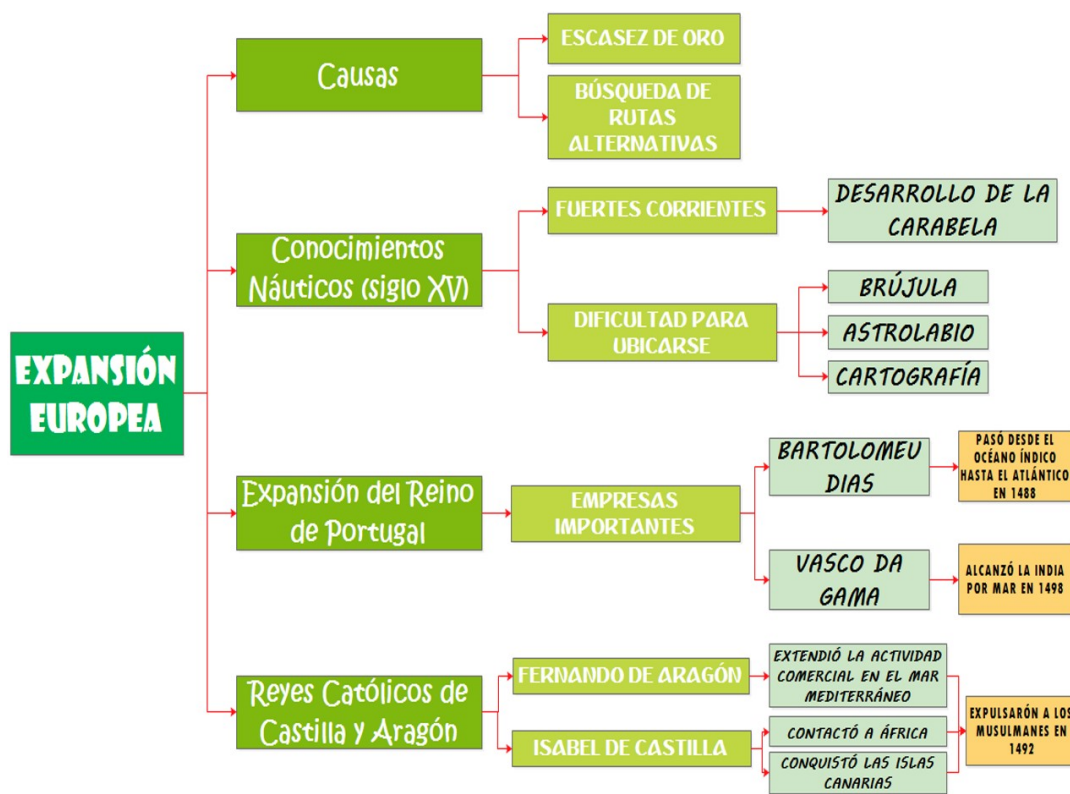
EXPANSIÓN EUROPEA

Causas

ESCASEZ DE ORO

BÚSQUEDA DE RUTAS ALTERNATIVAS

Conocimientos Náuticos (siglo XV)

FUERTES CORRIENTES

DESARROLLO DE LA CARABELA

DIFICULTAD PARA UBICARSE

BRÚJULA

ASTROLABIO

CARTOGRAFÍA

Expansión del Reino de Portugal

EMPRESAS IMPORTANTES

BARTOLOMEU DIAS

PASÓ DESDE EL OCÉANO ÍNDICO HASTA EL ATLÁNTICO EN 1488

VASCO DA GAMA

ALCANZÓ LA INDIA POR MAR EN 1498

Reyes Católicos de Castilla y Aragón

FERNANDO DE ARAGÓN

EXTENDIÓ LA ACTIVIDAD COMERCIAL EN EL MAR MEDITERRÁNEO

ISABEL DE CASTILLA

CONTACTÓ A ÁFRICA

CONQUISTÓ LAS ISLAS CANARIAS

EXPULSARÓN A LOS MUSULMANES EN 1492